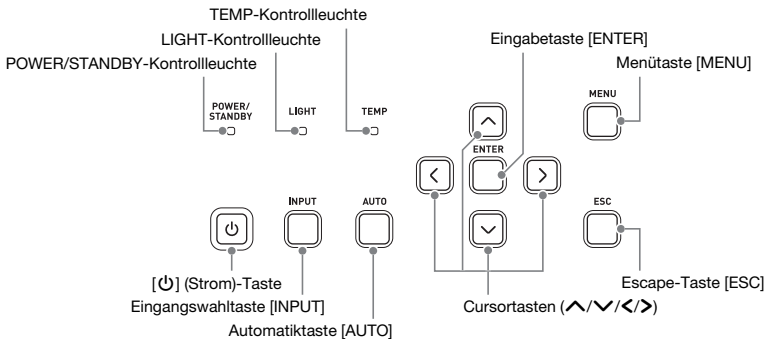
TEMP-Kontrollleuchte
LIGHT-Kontrollleuchte
POWER/STANDBY-Kontrollleuchte
Eingabetaste [ENTER]
Menütaste [MENU]

POWER/
STANDBY
LIGHT
TEMP
MENU
ENTER
INPUT
AUTO
ESC

[⏻] (Strom)-Taste
Eingangswahltaste [INPUT]
Automatiktaste [AUTO]
Cursortasten (∧/∨/</>)
Escape-Taste [ESC]